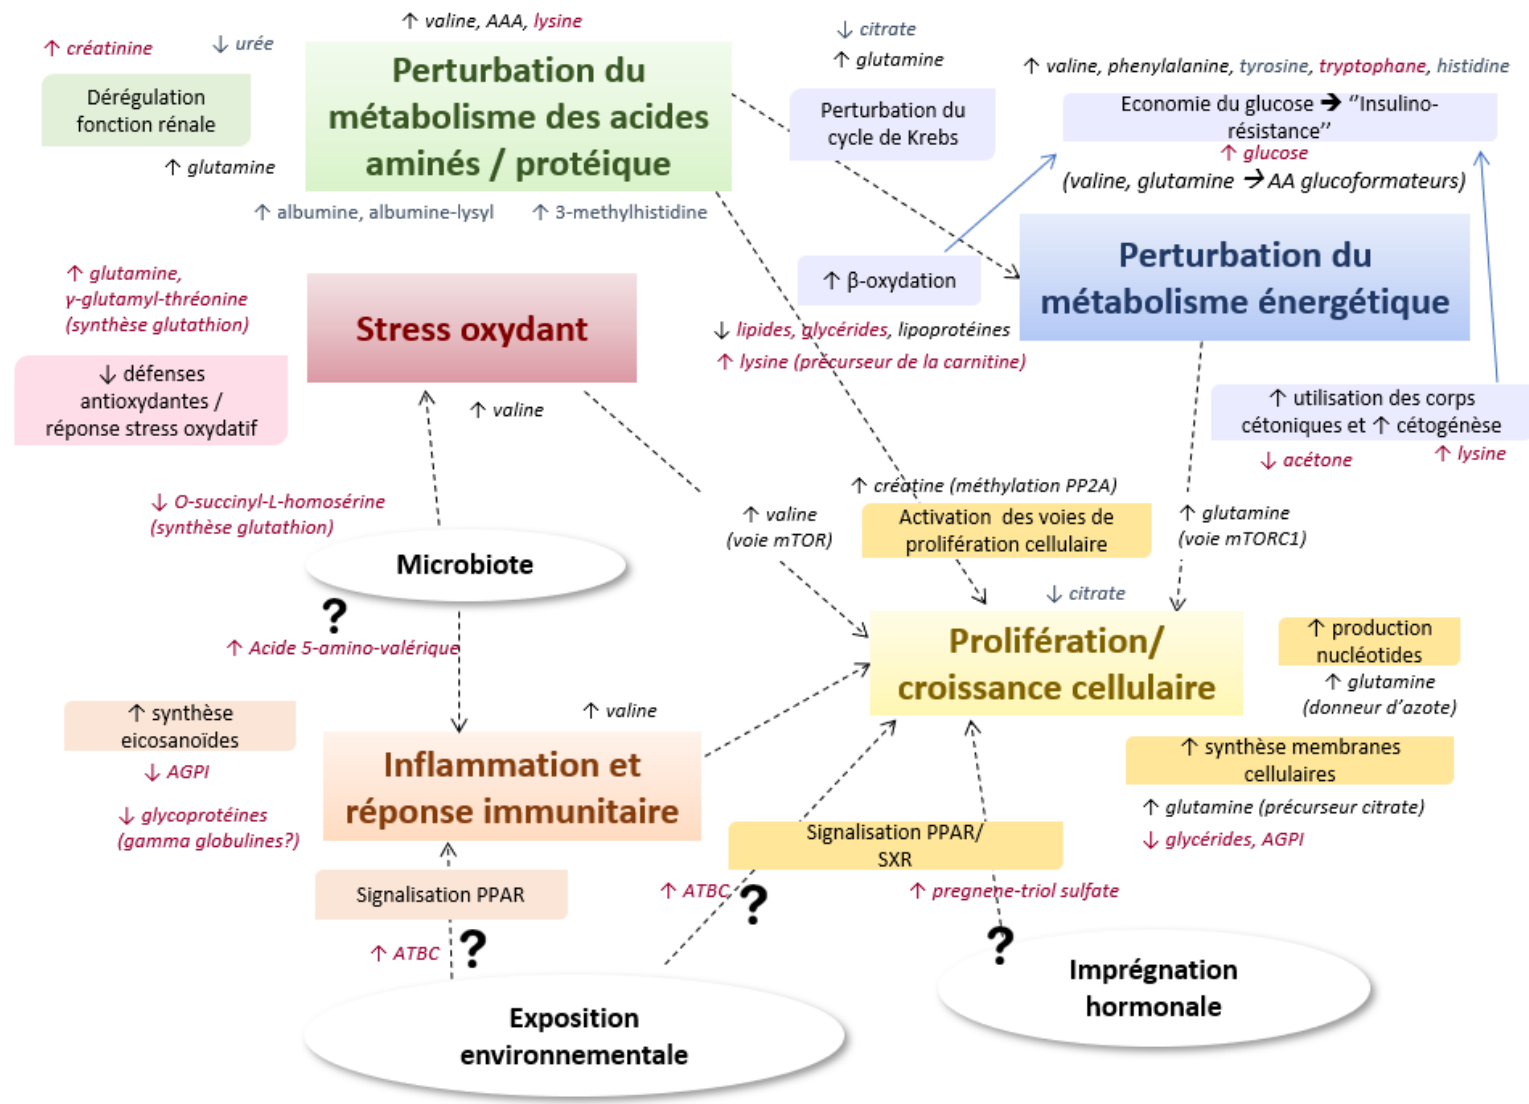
↑ créatinine ↓ urée

Dérégulation fonction rénale

↑ glutamine

↑ valine, AAA, lysine

Perturbation du métabolisme des acides aminés / protéique

↑ albumine, albumine-lysyl ↑ 3-methylhistidine

↓ citrate
↑ glutamine

Perturbation du cycle de Krebs

↑ valine, phenylalanine, tyrosine, tryptophane, histidine

Economie du glucose ➔ "Insulino-résistance"
↑ glucose
(valine, glutamine → AA glucoformateurs)

↑ β-oxydation

Perturbation du métabolisme énergétique

↑ glutamine, γ-glutamyl-thréonine (synthèse glutathion)

↓ défenses antioxydantes / réponse stress oxydatif

Stress oxydant

↑ valine

↓ lipides, glycérides, lipoprotéines
↑ lysine (précurseur de la carnitine)

↑ utilisation des corps cétoniques et ↑ cétogénèse
↓ acétone ↑ lysine

↓ O-succinyl-L-homosérine (synthèse glutathion)

Microbiote

?

↑ Acide 5-amino-valérique

↑ créatine (méthylation PP2A)

Activation des voies de prolifération cellulaire

↑ valine (voie mTOR)

↑ glutamine (voie mTORC1)

↓ citrate

Prolifération/ croissance cellulaire

↑ production nucléotides
↑ glutamine (donneur d'azote)

↑ synthèse eicosanoïdes
↓ AGPI
↓ glycoprotéines (gamma globulines?)

↑ valine

Inflammation et réponse immunitaire

↑ synthèse membranes cellulaires
↑ glutamine (précurseur citrate)
↓ glycérides, AGPI

Signalisation PPAR/ SXR

Signalisation PPAR

↑ ATBC ?

↑ pregnene-triol sulfate

↑ ATBC ?

?

Exposition environnementale

Imprégnation hormonale